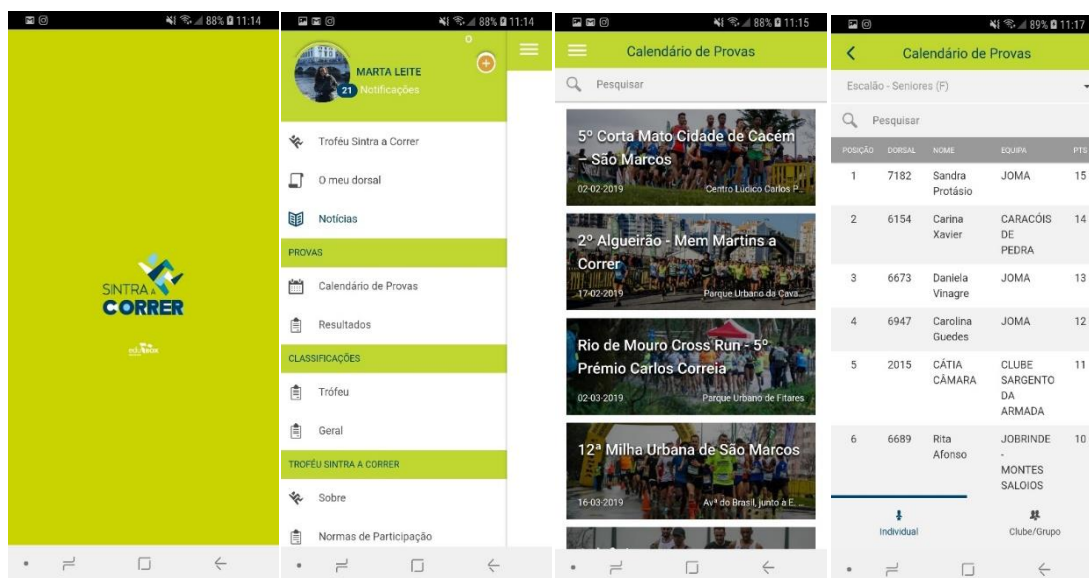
88% 11:14

SINTRA A CORRER

88% 11:14

MARTA LEITE
21 Notificações

Troféu Sintra a Correr
O meu dorsal
Notícias
PROVAS
Calendário de Provas
Resultados
CLASSIFICAÇÕES
Troféu
Geral
TROFÉU SINTRA A CORRER
Sobre
Normas de Participação

88% 11:15

Calendário de Provas
Pesquisar

5º Corta Mato Cidade de Cacém – São Marcos
02-02-2019 Centro Lúdico Carlos P...

2º Algueirão - Mem Martins a Correr
17-02-2019 Parque Urbano da Cava...

Rio de Mouro Cross Run - 5º Prémio Carlos Correia
02-03-2019 Parque Urbano de Fitares

12ª Milha Urbana de São Marcos
16-03-2019 Av.ª do Brasil, junto a E...

89% 11:17

Calendário de Provas
Escalão - Seniores (F)
Pesquisar

| POSIÇÃO | DORSAL | NOME | EQUIPA | PTS |
|---|---|---|---|---|
| 1 | 7182 | Sandra Protásio | JOMA | 15 |
| 2 | 6154 | Carina Xavier | CARACÓIS DE PEDRA | 14 |
| 3 | 6673 | Daniela Vinagre | JOMA | 13 |
| 4 | 6947 | Carolina Guedes | JOMA | 12 |
| 5 | 2015 | CÁTIA CÂMARA | CLUBE SARGENTO DA ARMADA | 11 |
| 6 | 6689 | Rita Afonso | JOBRINDE - MONTES SALOIOS | 10 |

Individual
Clube/Grupo